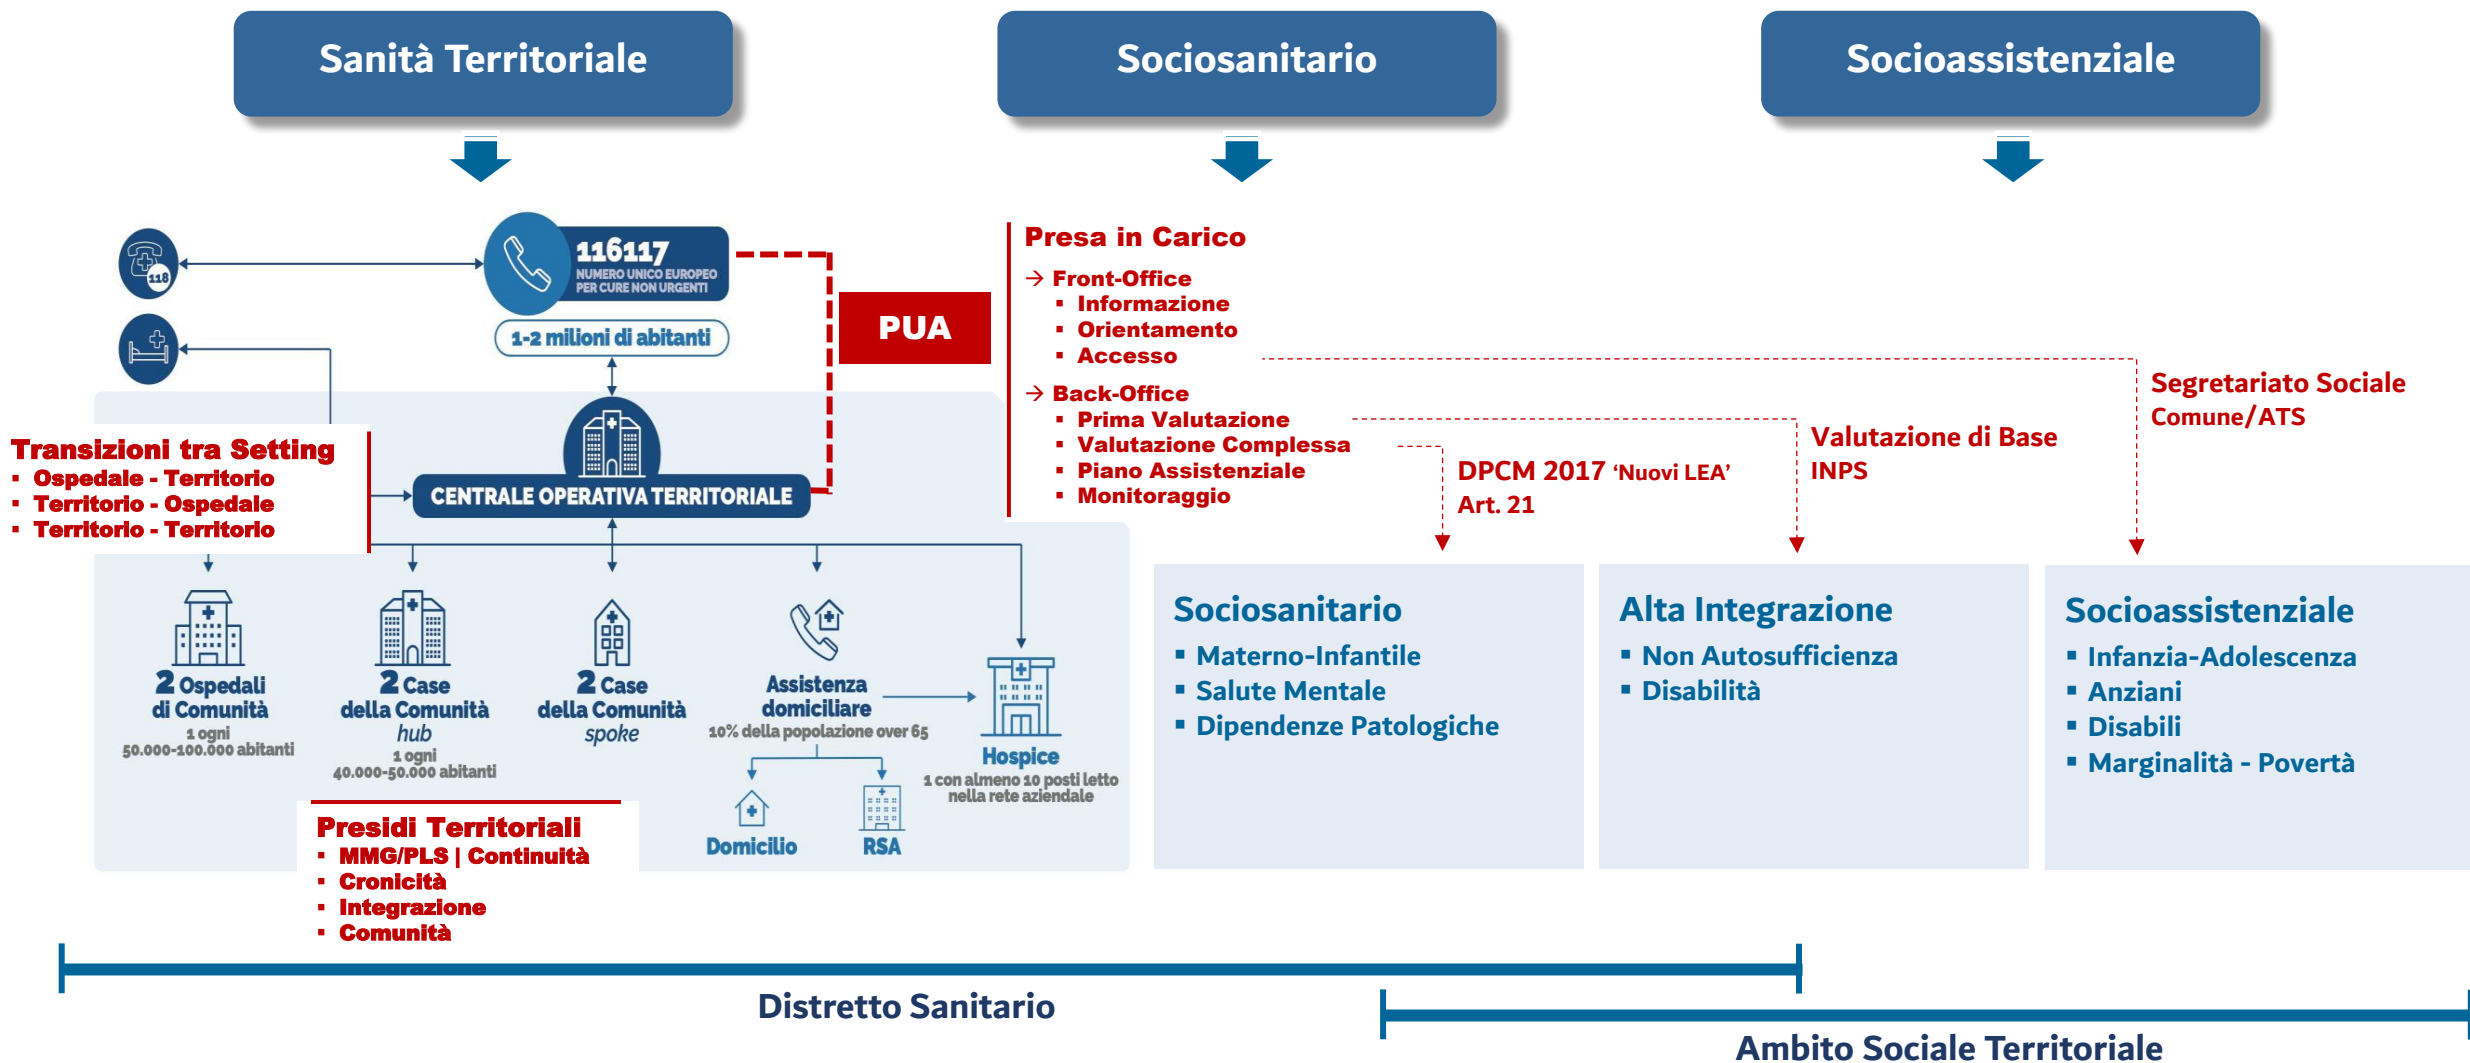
Sanità Territoriale

Sociosanitario

Socioassistenziale

118

116117
NUMERO UNICO EUROPEO PER CURE NON URGENTI

1-2 milioni di abitanti

PUA

Transizioni tra Setting
▪ Ospedale - Territorio
▪ Territorio - Ospedale
▪ Territorio - Territorio

CENTRALE OPERATIVA TERRITORIALE

2 Ospedali di Comunità
1 ogni 50.000-100.000 abitanti

2 Case della Comunità hub
1 ogni 40.000-50.000 abitanti

2 Case della Comunità spoke

Assistenza domiciliare
10% della popolazione over 65

Hospice
1 con almeno 10 posti letto nella rete aziendale

Domicilio

RSA

Presidi Territoriali
▪ MMG/PLS | Continuità
▪ Cronicità
▪ Integrazione
▪ Comunità

Presa in Carico
→ Front-Office
▪ Informazione
▪ Orientamento
▪ Accesso
→ Back-Office
▪ Prima Valutazione
▪ Valutazione Complessa
▪ Piano Assistenziale
▪ Monitoraggio

DPCM 2017 'Nuovi LEA'
Art. 21

Valutazione di Base
INPS

Segretariato Sociale
Comune/ATS

Sociosanitario
▪ Materno-Infantile
▪ Salute Mentale
▪ Dipendenze Patologiche

Alta Integrazione
▪ Non Autosufficienza
▪ Disabilità

Socioassistenziale
▪ Infanzia-Adolescenza
▪ Anziani
▪ Disabili
▪ Marginalità - Povertà

Distretto Sanitario

Ambito Sociale Territoriale